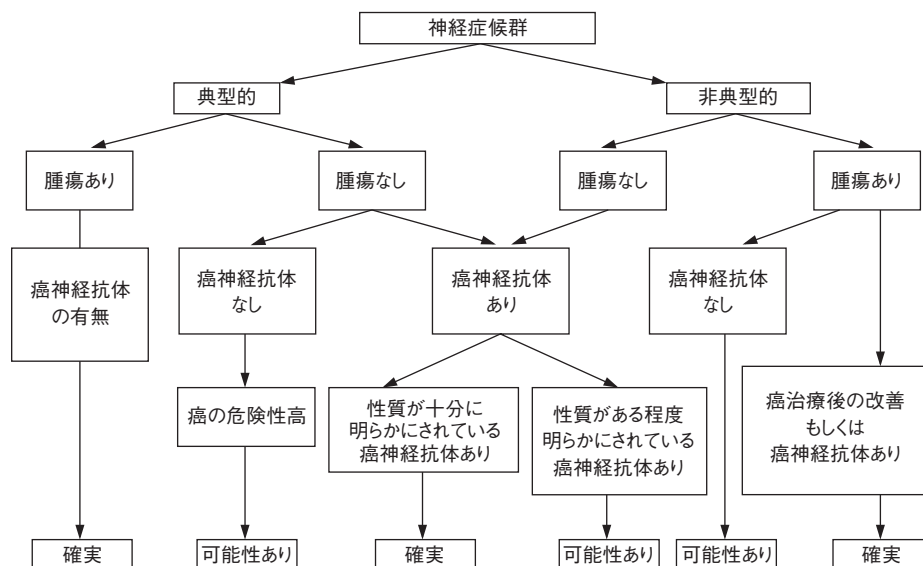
神経症候群

典型的

非典型的

腫瘍あり

腫瘍なし

腫瘍なし

腫瘍あり

癌神経抗体の有無

癌神経抗体なし

癌神経抗体あり

癌神経抗体なし

癌の危険性高

性質が十分に明らかにされている癌神経抗体あり

性質がある程度明らかにされている癌神経抗体あり

癌治療後の改善もしくは癌神経抗体あり

確実

可能性あり

確実

可能性あり

可能性あり

確実